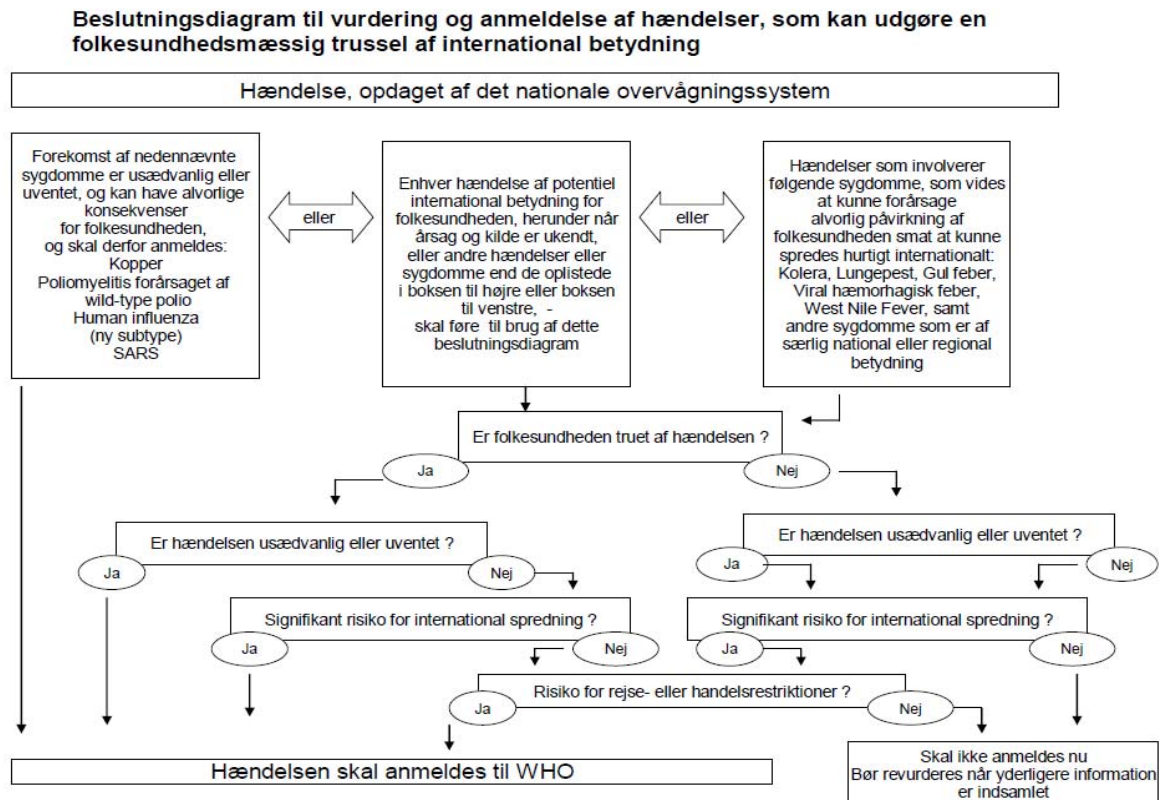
Beslutningsdiagram til vurdering og anmeldelse af hændelser, som kan udgøre en folkesundhedsmæssig trussel af international betydning

Hændelse, opdaget af det nationale overvågningssystem

Forekomst af nedennævnte sygdomme er usædvanlig eller uventet, og kan have alvorlige konsekvenser for folkesundheden, og skal derfor anmeldes:
Kopper
Poliomyelitis forårsaget af wild-type polio
Human influenza (ny subtype)
SARS

eller

Enhver hændelse af potentiel international betydning for folkesundheden, herunder når årsag og kilde er ukendt, eller andre hændelser eller sygdomme end de oplistede i boksen til højre eller boksen til venstre, - skal føre til brug af dette beslutningsdiagram

eller

Hændelser som involverer følgende sygdomme, som vides at kunne forårsage alvorlig påvirkning af folkesundheden smat at kunne spredes hurtigt internationalt: Kolera, Lungepest, Gul feber, Viral hæmorhagisk feber, West Nile Fever, samt andre sygdomme som er af særlig national eller regional betydning

Er folkesundheden truet af hændelsen ?

Ja

Nej

Er hændelsen usædvanlig eller uventet ?

Ja

Nej

Er hændelsen usædvanlig eller uventet ?

Ja

Nej

Signifikant risiko for international spredning ?

Ja

Nej

Signifikant risiko for international spredning ?

Ja

Nej

Risiko for rejse- eller handelsrestriktioner ?

Ja

Nej

Hændelsen skal anmeldes til WHO

Skal ikke anmeldes nu
Bør revurderes når yderligere information er indsamlet